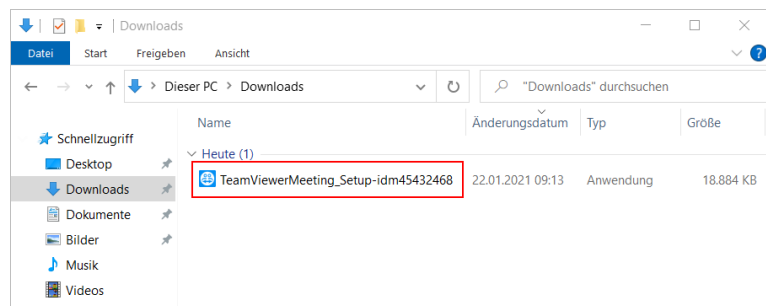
Downloads

Datei Start Freigeben Ansicht

Dieser PC > Downloads

"Downloads" durchsuchen

Schnellzugriff
Desktop
Downloads
Dokumente
Bilder
Musik
Videos

| Name | Änderungsdatum | Typ | Größe |
|---|---|---|---|
| Heute (1) | | | |
| TeamViewerMeeting_Setup-idm45432468 | 22.01.2021 09:13 | Anwendung | 18.884 KB |